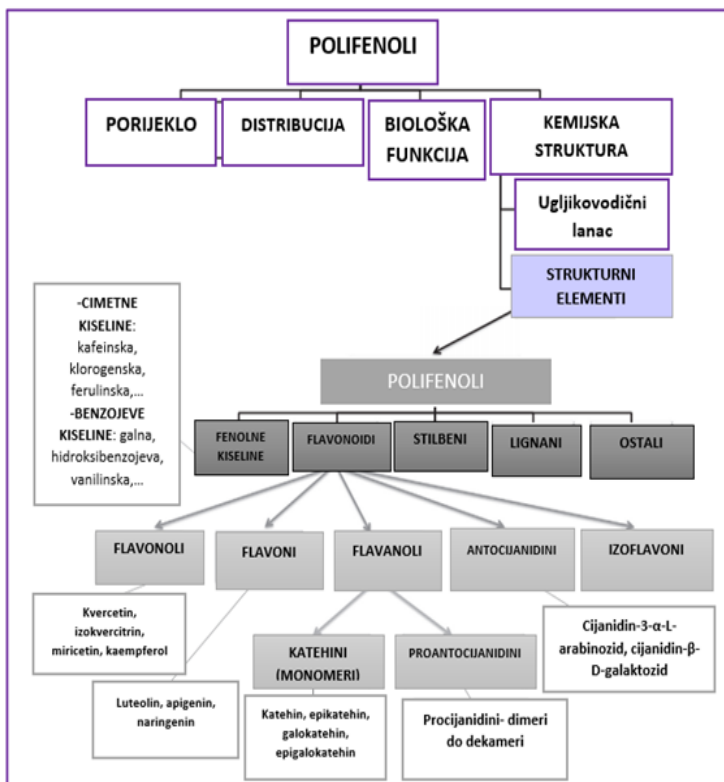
POLIFENOLI

PORIJEKLO

DISTRIBUCIJA

BIOLOŠKA FUNKCIJA

KEMIJSKA STRUKTURA

Ugljikovodični lanac

STRUKTURNI ELEMENTI

-CIMETNE KISELINE: kafeinska, klorogenska, ferulinska,...
-BENZOJEVE KISELINE: galna, hidroksibenzojeva, vanilinska,...

POLIFENOLI

FENOLNE KISELINE

FLAVONOIDI

STILBENI

LIGNANI

OSTALI

FLAVONOLI

FLAVONI

FLAVANOLI

ANTOCIJANIDINI

IZOFLAVONI

Kvercetin, izokvercitrin, miricetin, kaempferol

Luteolin, apigenin, naringenin

KATEHINI (MONOMERI)

PROANTOCIJANIDINI

Cijanidin-3-α-L-arabinozid, cijanidin-β-D-galaktozid

Katehin, epikatehin, galokatehin, epigalokatehin

Procijanidini- dimeri do dekameri